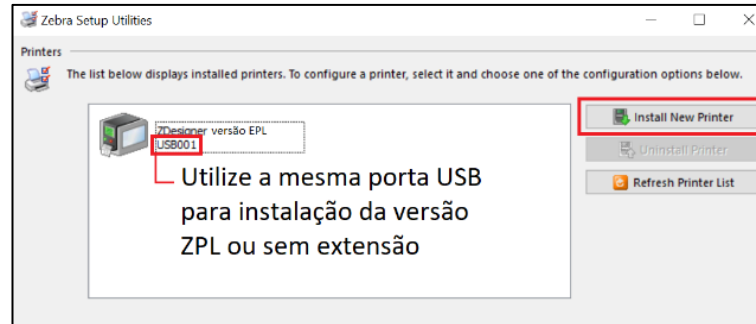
Zebra Setup Utilities

Printers

The list below displays installed printers. To configure a printer, select it and choose one of the configuration options below.

ZDesigner versão EPL
USB001

Utilize a mesma porta USB para instalação da versão ZPL ou sem extensão

Install New Printer

Uninstall Printer

Refresh Printer List